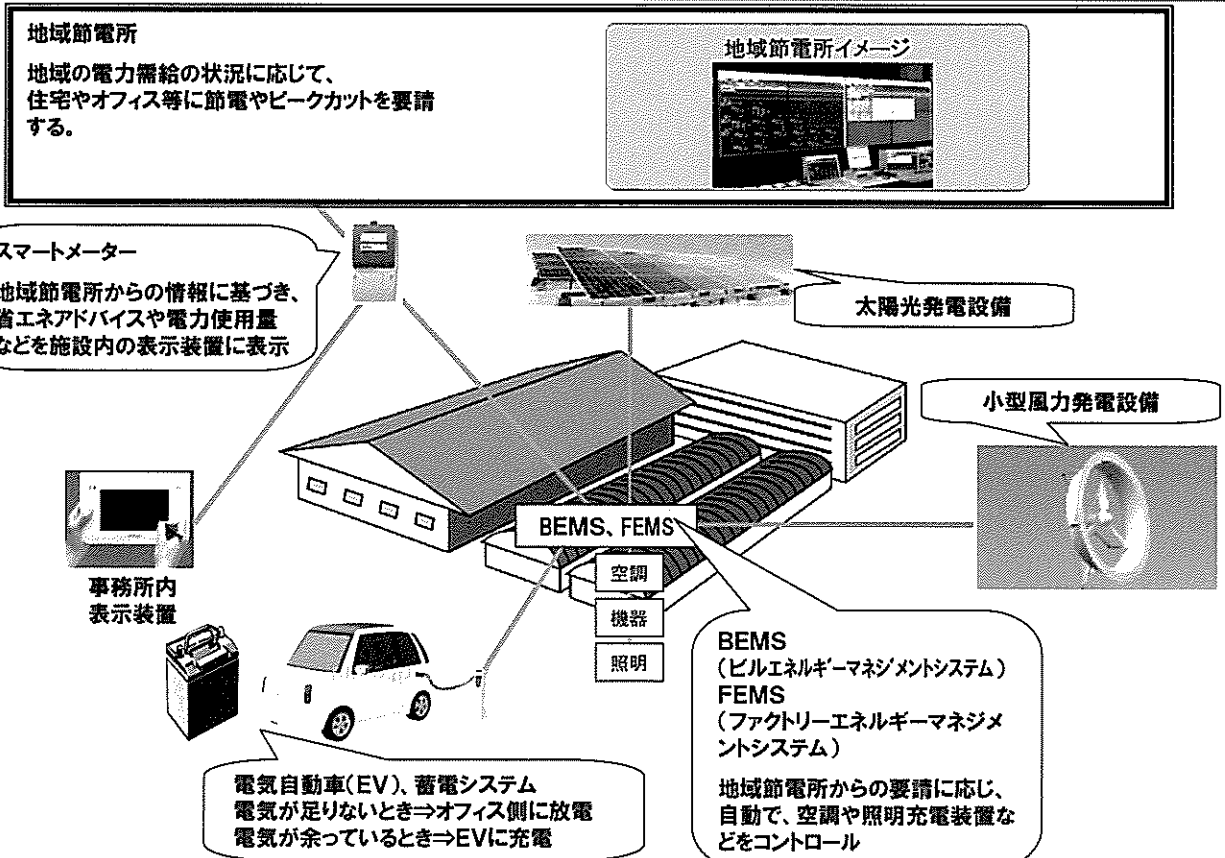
地域節電所

地域の電力需給の状況に応じて、住宅やオフィス等に節電やピークカットを要請する。

地域節電所イメージ

スマートメーター

地域節電所からの情報に基づき、省エネアドバイスや電力使用量などを施設内の表示装置に表示

太陽光発電設備

小型風力発電設備

事務所内
表示装置

BEMS、FEMS

空調

機器

照明

BEMS
（ビルエネルギーマネジメントシステム）
FEMS
（ファクトリーエネルギーマネジメントシステム）

地域節電所からの要請に応じ、自動で、空調や照明充電装置などをコントロール

電気自動車（EV）、蓄電システム
電気が足りないとき⇒オフィス側に放電
電気が余っているとき⇒EVに充電